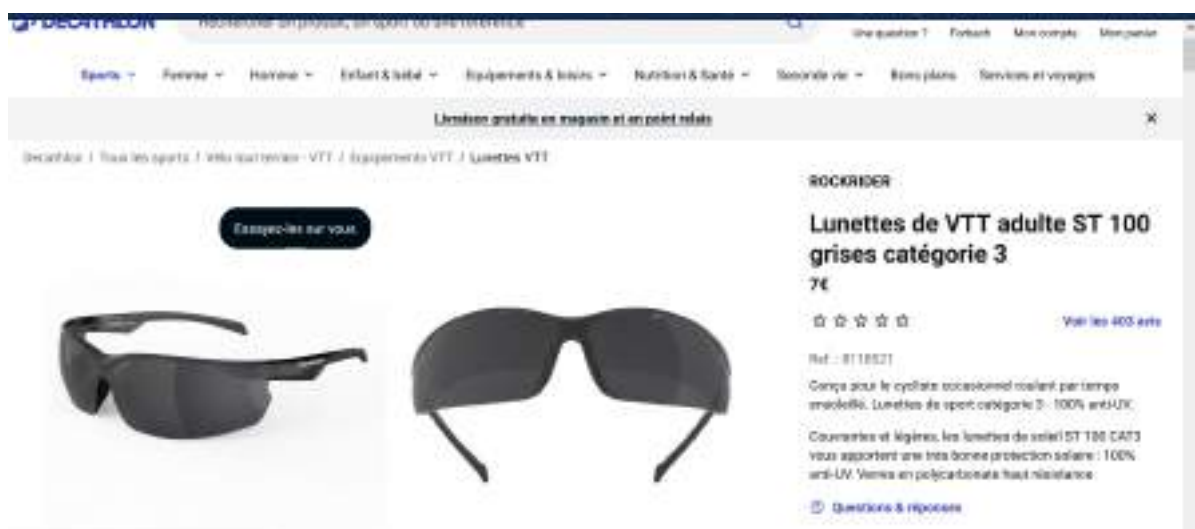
DECATHLON

Rechercher un produit, un sport ou une référence

Une question ? Fitbuch Mon compte Mon panier

Sports Femme Homme Enfant & bébé Équipements & loisirs Nutrition & Santé Seconde vie Bons plans Services et voyages

Livraison gratuite en magasin et en point relais

Decathlon / Tous les sports / Vélo tout terrain - VTT / Equipements VTT / Lunettes VTT

Essayez-les sur vous

ROCKRIDER

Lunettes de VTT adulte ST 100 grises catégorie 3

7€

Voir les 403 avis

Ref. : 8118521

Conçu pour le cycliste occasionnel roulant par temps ensoleillé. Lunettes de sport catégorie 3 - 100% anti-UV.

Couvrantes et légères, les lunettes de soleil ST 100 CAT3 vous apportent une très bonne protection solaire : 100% anti-UV. Verres en polycarbonate haut résistance.

Questions & réponses